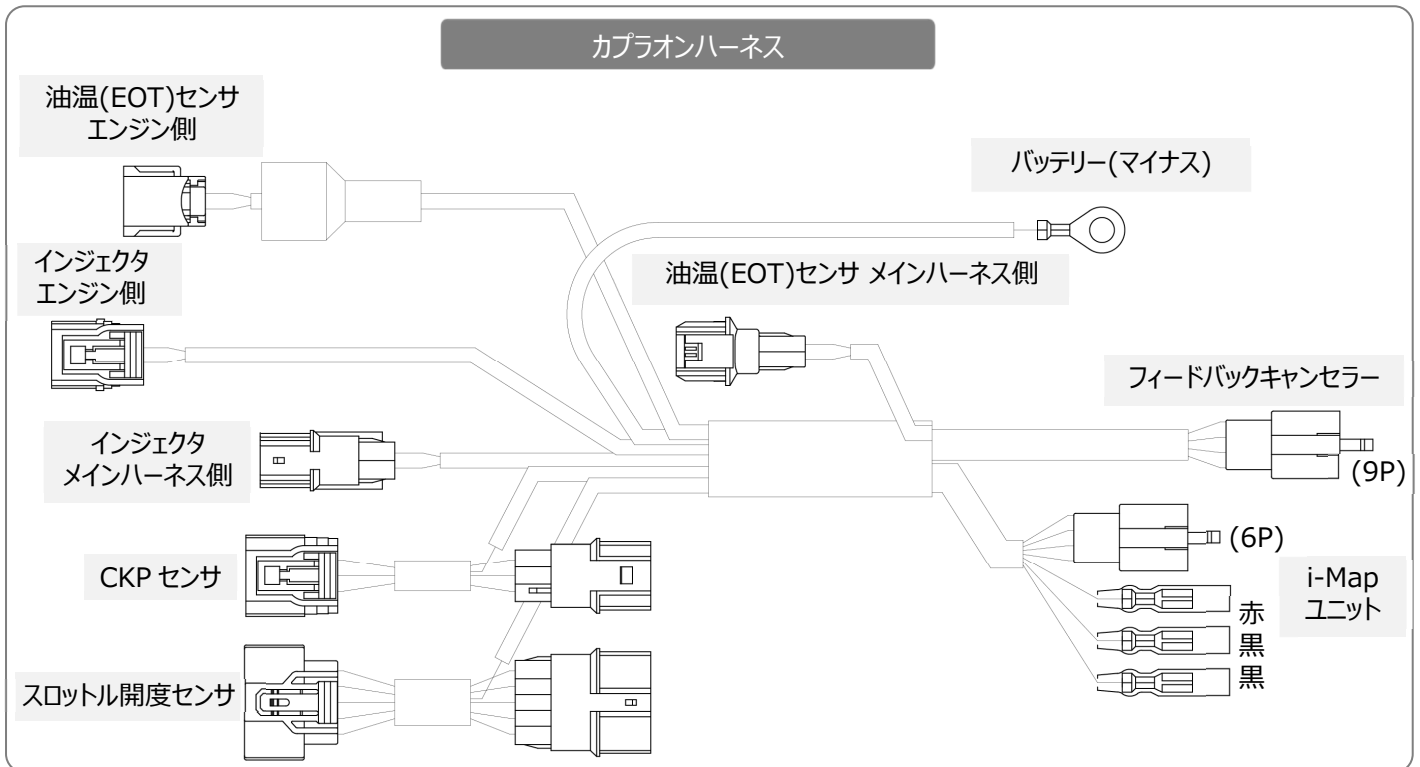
カプラオンハーネス

油温(EOT)センサ
エンジン側

バッテリー(マイナス)

インジェクタ
エンジン側

油温(EOT)センサ メインハーネス側

フィードバックキャンセラー

インジェクタ
メインハーネス側

(9P)

(6P)

CKP センサ

i-Map
ユニット

赤
黒
黒

スロットル開度センサ